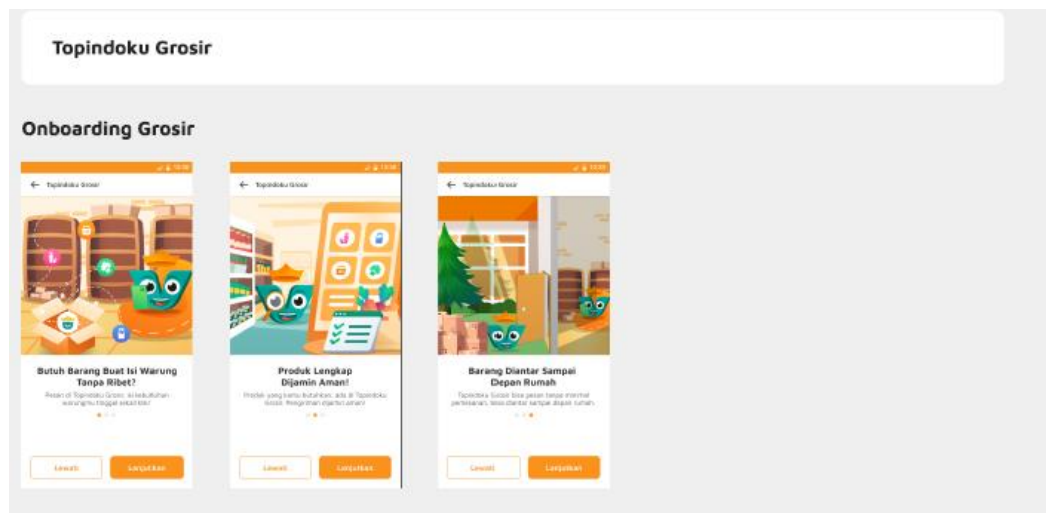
Topindoku Grosir

Onboarding Grosir

Topindoku Grosir

Butuh Barang Buat Isi Warung Tanpa Ribet?

Pesan di Topindoku Grosir, isi kebutuhan warungmu tinggal sekali klik!

Lewati

Lanjutkan

Topindoku Grosir

Produk Lengkap Dijamin Aman!

Produk yang kamu butuhkan, ada di Topindoku Grosir. Pengiriman dijamin aman!

Lewati

Lanjutkan

Topindoku Grosir

Barang Diantar Sampai Depan Rumah

Topindoku Grosir bisa pesan tanpa internet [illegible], terus diantar sampai depan rumah.

Lewati

Lanjutkan